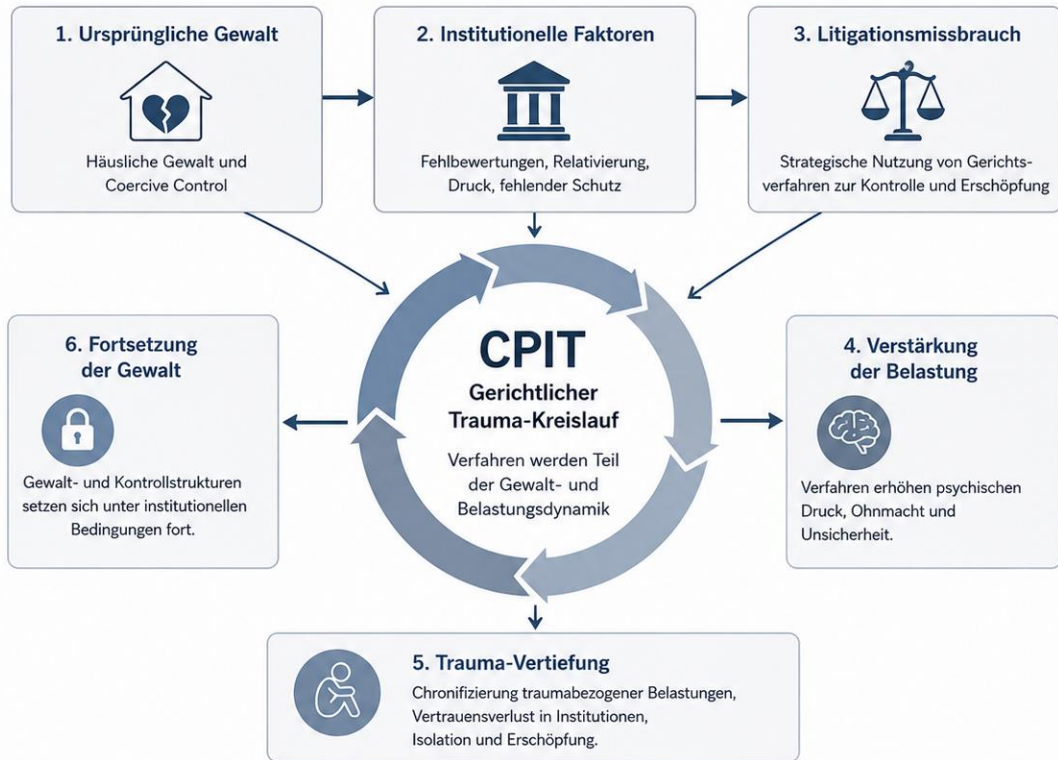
1. Ursprüngliche Gewalt

Häusliche Gewalt und Coercive Control

2. Institutionelle Faktoren

Fehlbewertungen, Relativierung, Druck, fehlender Schutz

3. Litigationsmissbrauch

Strategische Nutzung von Gerichtsverfahren zur Kontrolle und Erschöpfung

CPIT

Gerichtlicher Trauma-Kreislauf

Verfahren werden Teil der Gewalt- und Belastungsdynamik

6. Fortsetzung der Gewalt

Gewalt- und Kontrollstrukturen setzen sich unter institutionellen Bedingungen fort.

4. Verstärkung der Belastung

Verfahren erhöhen psychischen Druck, Ohnmacht und Unsicherheit.

5. Trauma-Vertiefung

Chronifizierung traumabezogener Belastungen, Vertrauensverlust in Institutionen, Isolation und Erschöpfung.